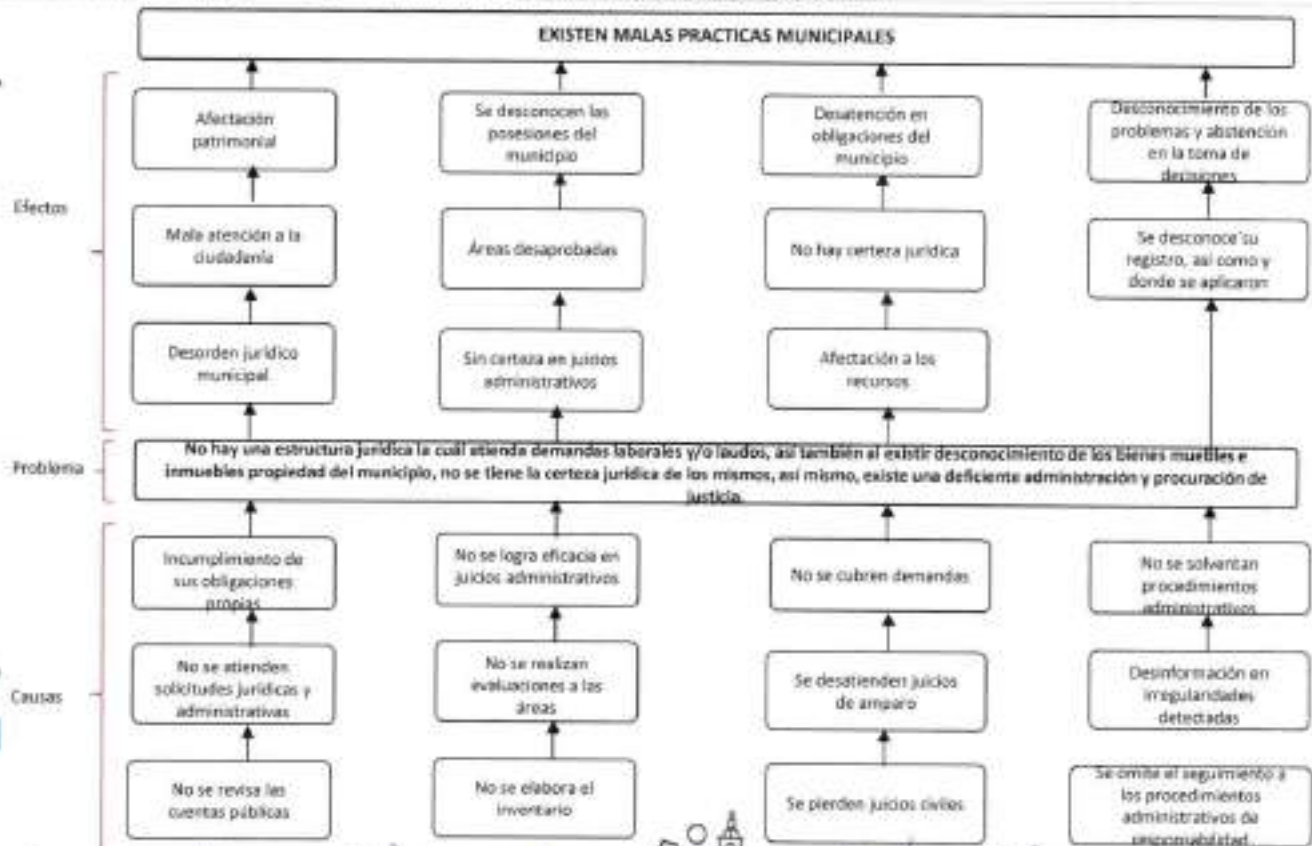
EXISTEN MALAS PRACTICAS MUNICIPALES

Efectos

Afectación patrimonial

Se desconocen las posesiones del municipio

Desatención en obligaciones del municipio

Desconocimiento de los problemas y abstención en la toma de decisiones

Mala atención a la ciudadanía

Áreas desaprobadas

No hay certeza jurídica

Se desconoce su registro, así como y donde se aplicaron

Desorden jurídico municipal

Sin certeza en juicios administrativos

Afectación a los recursos

Problema

No hay una estructura jurídica la cuál atienda demandas laborales y/o laudos, así también al existir desconocimiento de los bienes muebles e inmuebles propiedad del municipio, no se tiene la certeza jurídica de los mismos, así mismo, existe una deficiente administración y procuración de justicia.

Causas

Incumplimiento de sus obligaciones propias

No se logra eficacia en juicios administrativos

No se cubren demandas

No se solventan procedimientos administrativos

No se atienden solicitudes jurídicas y administrativas

No se realizan evaluaciones a las áreas

Se desatienden juicios de amparo

Desinformación en irregularidades detectadas

No se revisa las cuentas públicas

No se elabora el inventario

Se pierden juicios civiles

Se omite el seguimiento a los procedimientos administrativos de responsabilidad